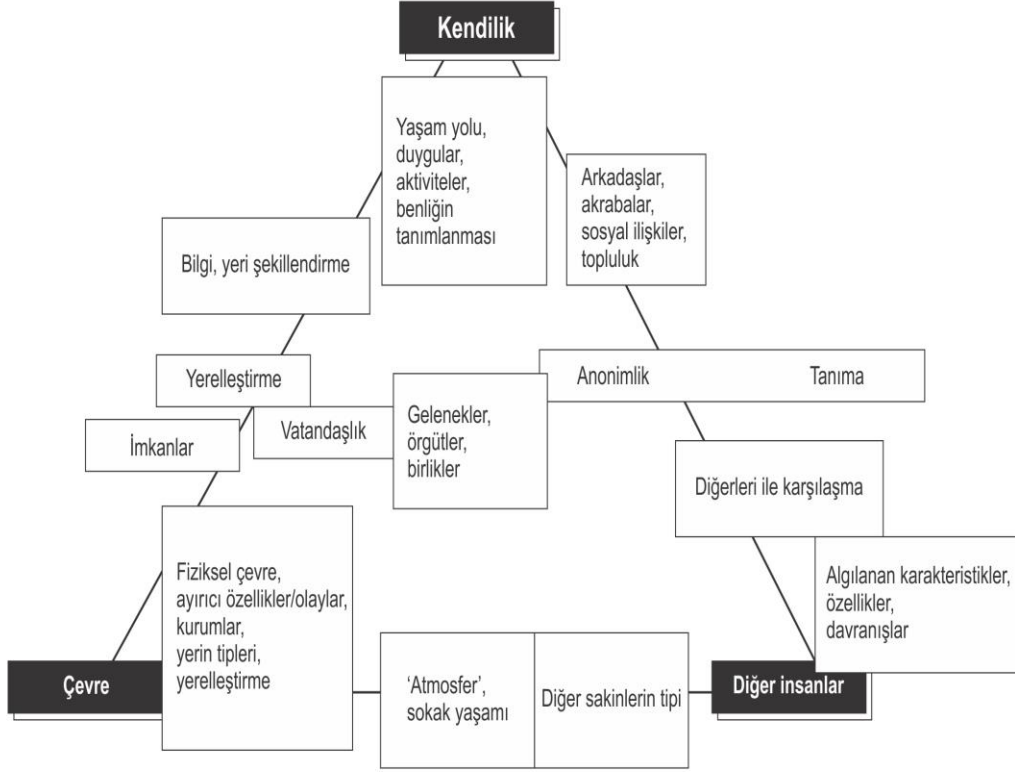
Kendilik

Yaşam yolu, duygular, aktiviteler, benliğin tanımlanması

Arkadaşlar, akrabalar, sosyal ilişkiler, topluluk

Bilgi, yeri şekillendirme

Yerelleştirme

Anonimlik

Tanıma

İmkanlar

Vatandaşlık

Gelenekler, örgütler, birlikler

Diğerleri ile karşılaşma

Fiziksel çevre, ayırıcı özellikler/olaylar, kurumlar, yerin tipleri, yerelleştirme

Algılanan karakteristikler, özellikler, davranışlar

Çevre

'Atmosfer', sokak yaşamı

Diğer sakinlerin tipi

Diğer insanlar